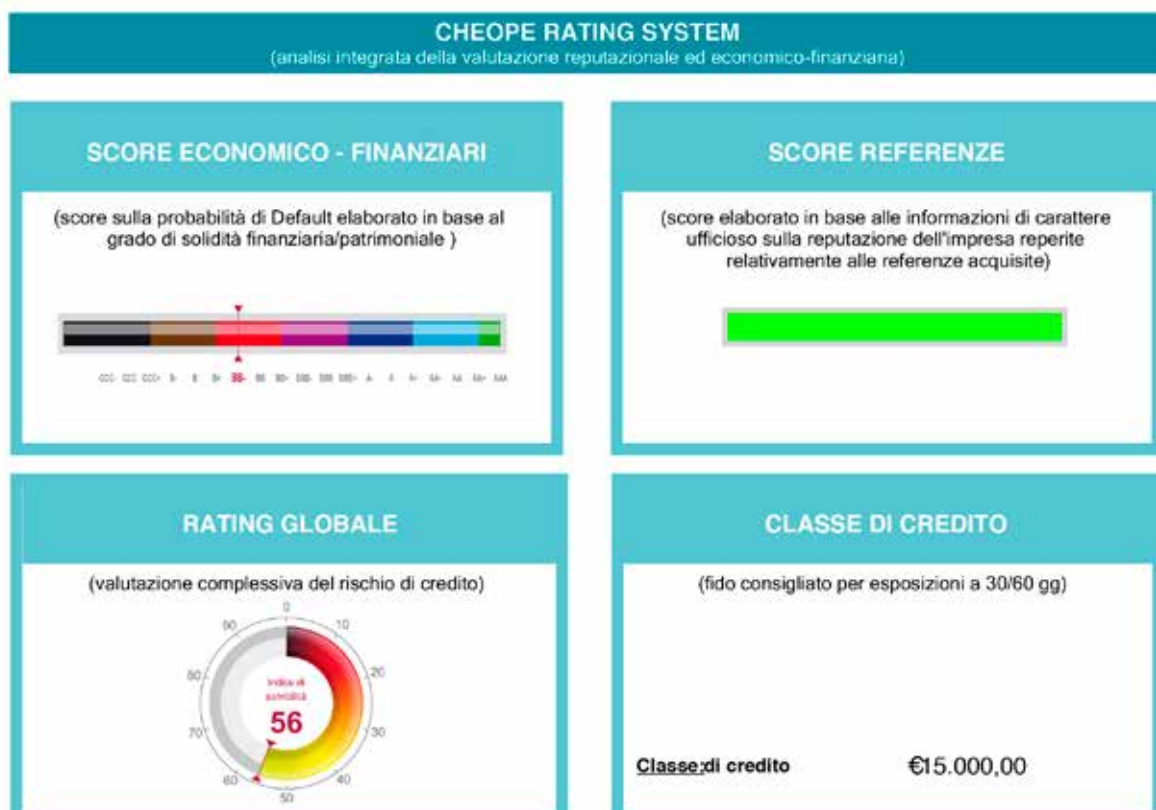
CHEOPE RATING SYSTEM
(analisi integrata della valutazione reputazionale ed economico-finanziana)

SCORE ECONOMICO - FINANZIARI

(score sulla probabilità di Default elaborato in base al grado di solidità finanziaria/patrimoniale )

CCC- CCC CCC+ B- B B+ BB- BB BB+ BBB- BBB BBB+ A- A A+ AA- AA AA+ AAA

SCORE REFERENZE

(score elaborato in base alle informazioni di carattere ufficioso sulla reputazione dell'impresa reperite relativamente alle referenze acquisite)

RATING GLOBALE

(valutazione complessiva del rischio di credito)

0 10 20 30 40 50 60 70 80 90

Indice di solvibilità
56

CLASSE DI CREDITO

(fido consigliato per esposizioni a 30/60 gg)

Classe:di credito €15.000,00